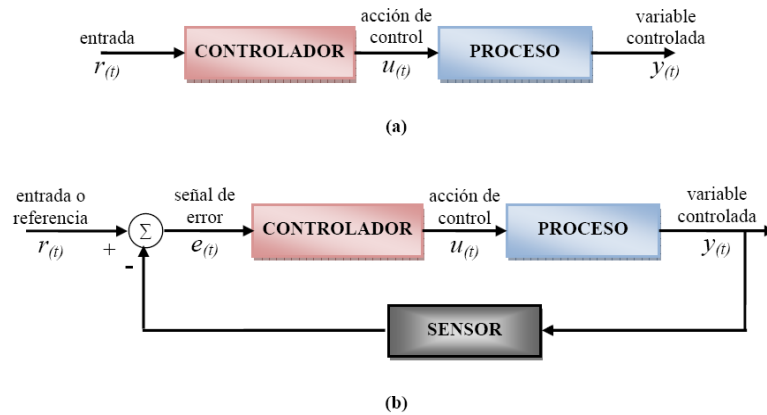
entrada
$r_{(t)}$

CONTROLADOR

acción de control
$u_{(t)}$

PROCESO

variable controlada
$y_{(t)}$

(a)

entrada o referencia
$r_{(t)}$

+

-

$\Sigma$

señal de error
$e_{(t)}$

CONTROLADOR

acción de control
$u_{(t)}$

PROCESO

variable controlada
$y_{(t)}$

SENSOR

(b)